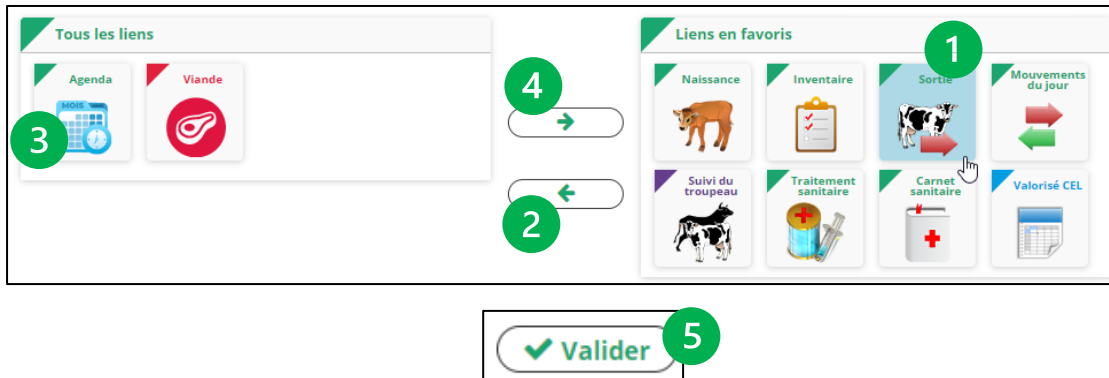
Tous les liens

Agenda

MOIS

Viande

3

4

2

Liens en favoris

1

Naissance

Inventaire

Sortie

Mouvements du jour

Suivi du troupeau

Traitement sanitaire

Carnet sanitaire

Valorisé CEL

Valider

5